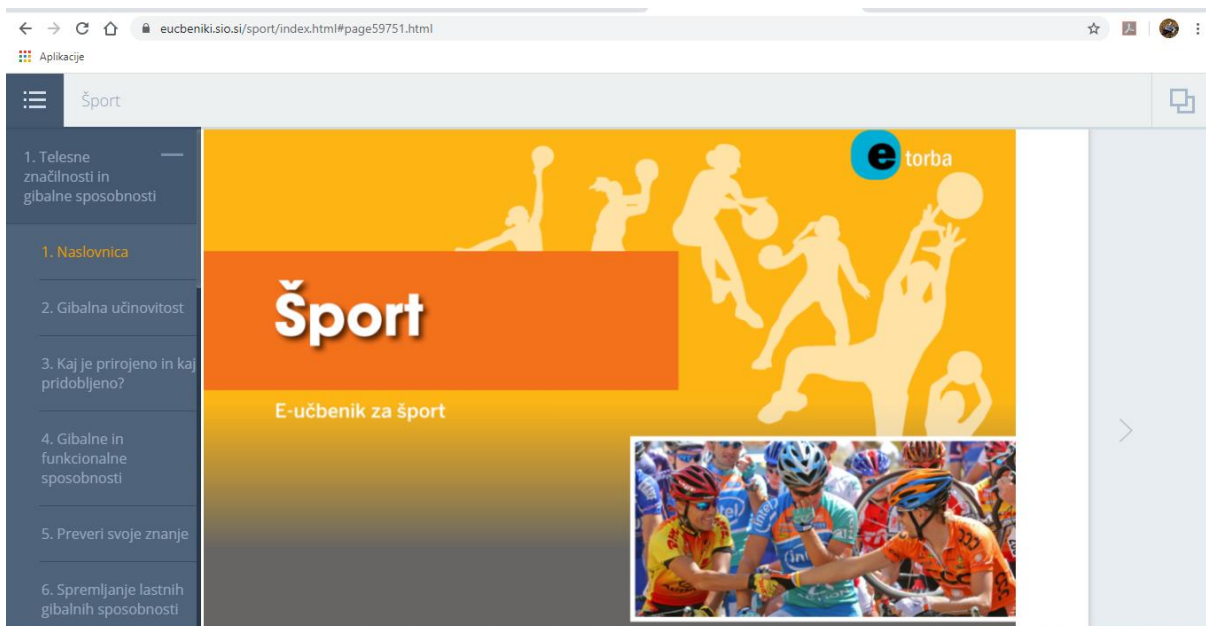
eucbeniki.sio.si/sport/index.html#page59751.html

Aplikacije

Šport

1. Telesne značilnosti in gibalne sposobnosti

1. Naslovnica

2. Gibalna učinovitost

3. Kaj je prirojeno in kaj pridobljeno?

4. Gibalne in funkcionalne sposobnosti

5. Preveri svoje znanje

6. Spremljanje lastnih gibalnih sposobnosti

e torba

Šport

E-učbenik za šport